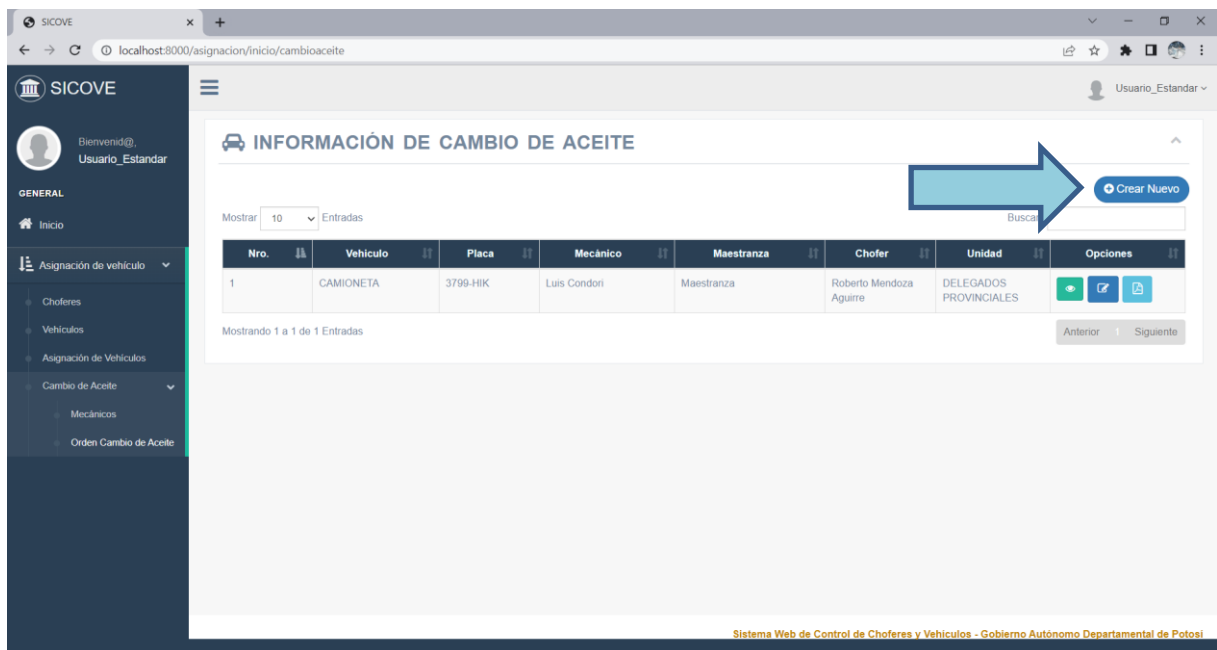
SICOVE

localhost:8000/asignacion/inicio/cambioaceite

SICOVE

Usuario_Estandar

Bienvenid@,
Usuario_Estandar

GENERAL

Inicio

Asignación de vehículo

Choferes

Vehículos

Asignación de Vehículos

Cambio de Aceite

Mecánicos

Orden Cambio de Aceite

INFORMACIÓN DE CAMBIO DE ACEITE

Crear Nuevo

Mostrar 10 Entradas

Buscar

| Nro. | Vehiculo | Placa | Mecánico | Maestranza | Chofer | Unidad | Opciones |
|---|---|---|---|---|---|---|---|
| 1 | CAMIONETA | 3799-HIK | Luis Condori | Maestranza | Roberto Mendoza Aguirre | DELEGADOS PROVINCIALES | |

Mostrando 1 a 1 de 1 Entradas

Anterior 1 Siguiente

Sistema Web de Control de Choferes y Vehiculos - Gobierno Autónomo Departamental de Potosí